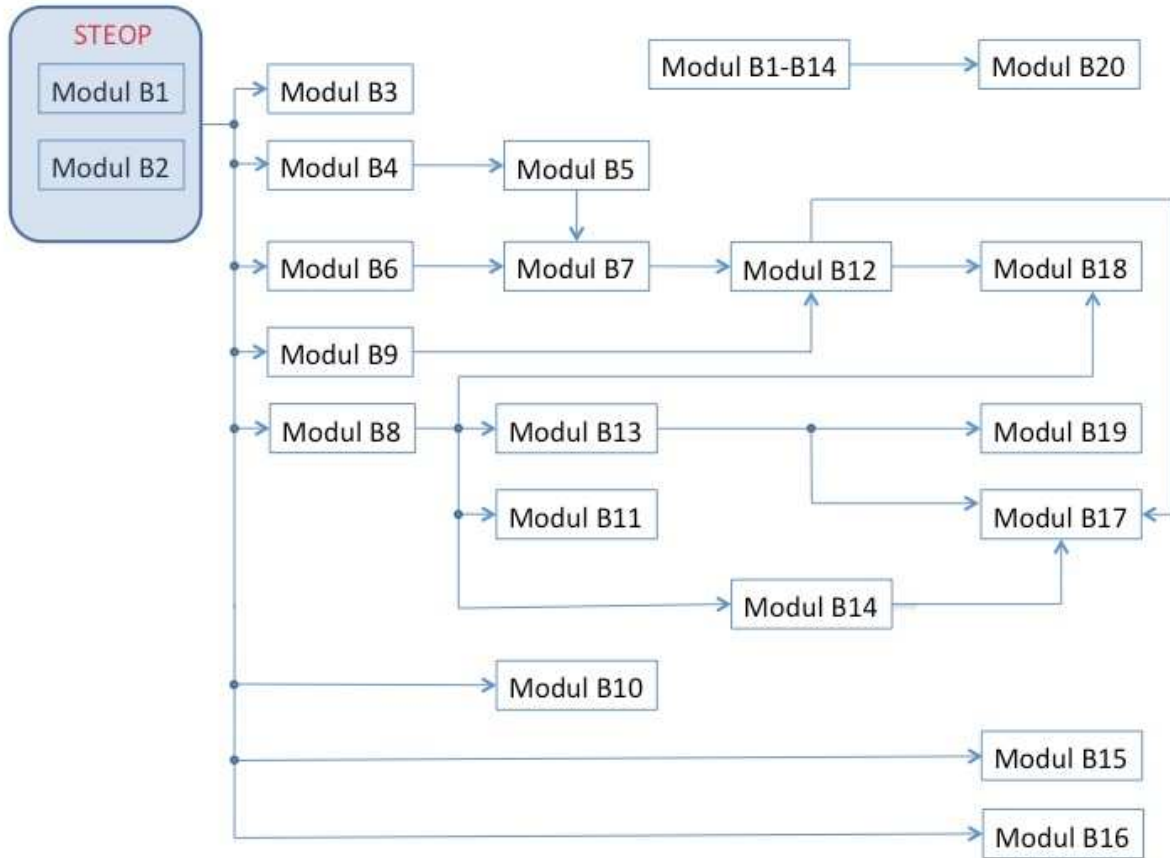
STEOP
Modul B1
Modul B2

Modul B1-B14
Modul B20

Modul B3
Modul B4
Modul B5
Modul B6
Modul B7
Modul B12
Modul B18
Modul B9
Modul B8
Modul B13
Modul B19
Modul B11
Modul B17
Modul B14
Modul B10
Modul B15
Modul B16